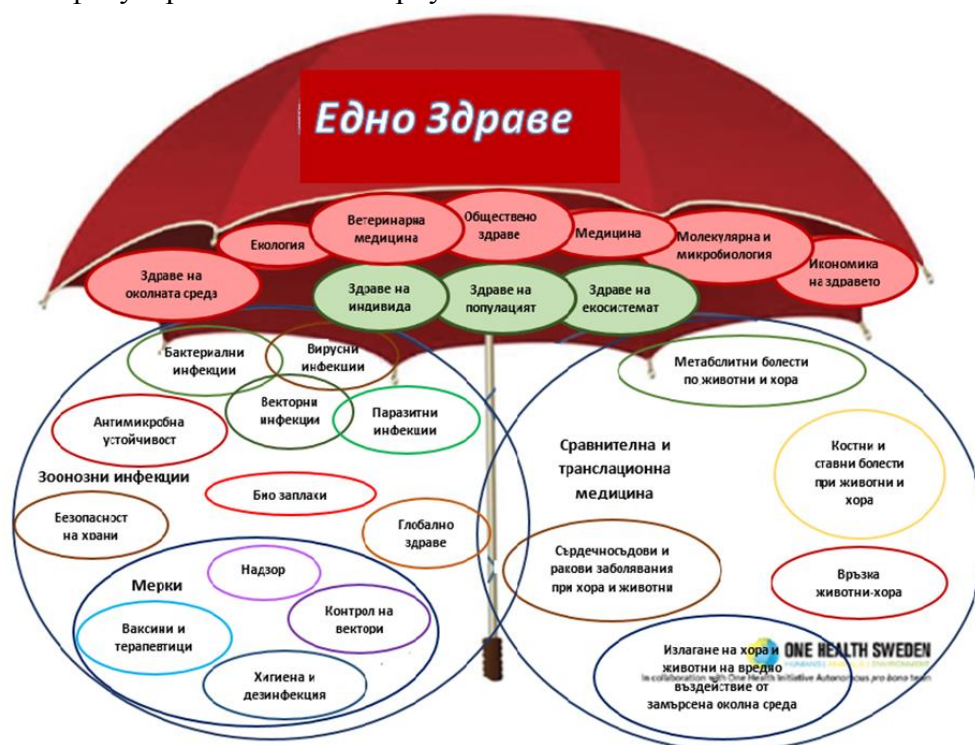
Едно Здраве

Екология

Ветеринарна медицина

Обществено здраве

Медицина

Молекулярна и микробиология

Здраве на околната среда

Здраве на индивида

Здраве на популацият

Здраве на екосистемат

Икономика на здравето

Бактериални инфекции

Вирусни инфекции

Векторни инфекции

Паразитни инфекции

Антимикробна устойчивост

Зоонозни инфекции

Био заплахи

Безопасност на храни

Глобално здраве

Мерки

Надзор

Контрол на вектори

Ваксини и терапевтици

Хигиена и дезинфекция

Метаболитни болести по животни и хора

Сравнителна и транслационна медицина

Костни и ставни болести при животни и хора

Сърдечносъдови и ракови заболявания при хора и животни

Връзка животни-хора

Излагане на хора и животни на вредно въздействие от замърсена околна среда

ONE HEALTH SWEDEN
HUMANS | ANIMALS | ENVIRONMENT
In collaboration with One Health Initiative Autonomous pro bono team